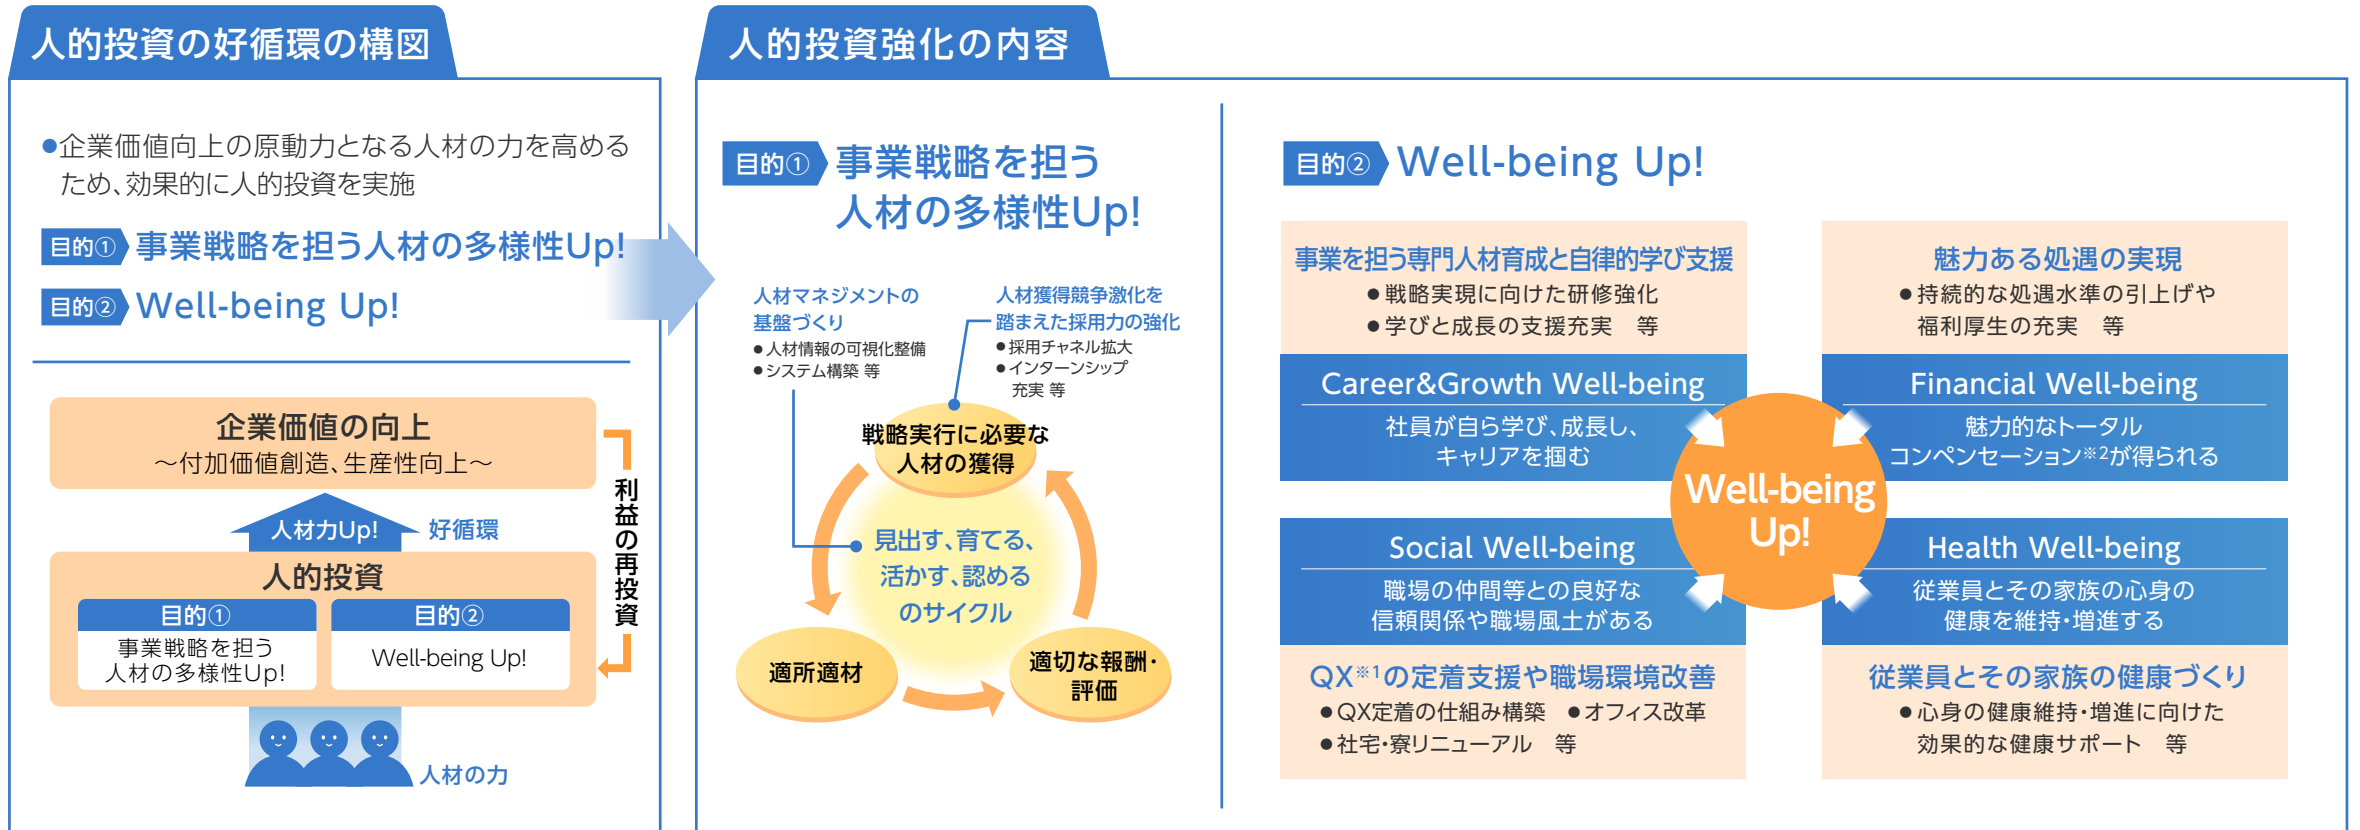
人的投資の好循環の構図

●企業価値向上の原動力となる人材の力を高めるため、効果的に人的投資を実施

目的① 事業戦略を担う人材の多様性Up!

目的② Well-being Up!

企業価値の向上
～付加価値創造、生産性向上～

人材力Up! 好循環

利益の再投資

人的投資

目的①
事業戦略を担う人材の多様性Up!

目的②
Well-being Up!

人材の力

人的投資強化の内容

目的① 事業戦略を担う人材の多様性Up!

人材マネジメントの基盤づくり
●人材情報の可視化整備
●システム構築 等

人材獲得競争激化を踏まえた採用力の強化
●採用チャネル拡大
●インターンシップ充実 等

戦略実行に必要な人材の獲得

見出す、育てる、活かす、認めるのサイクル

適所適材

適切な報酬・評価

目的② Well-being Up!

事業を担う専門人材育成と自律的学び支援
●戦略実現に向けた研修強化
●学びと成長の支援充実 等

Career&Growth Well-being
社員が自ら学び、成長し、キャリアを掴む

魅力ある処遇の実現
●持続的な処遇水準の引上げや福利厚生の充実 等

Financial Well-being
魅力的なトータルコンペンセーション※2が得られる

Well-being Up!

Social Well-being
職場の仲間等との良好な信頼関係や職場風土がある

QX※1の定着支援や職場環境改善
●QX定着の仕組み構築 ●オフィス改革
●社宅・寮リニューアル 等

Health Well-being
従業員とその家族の心身の健康を維持・増進する

従業員とその家族の健康づくり
●心身の健康維持・増進に向けた効果的な健康サポート 等